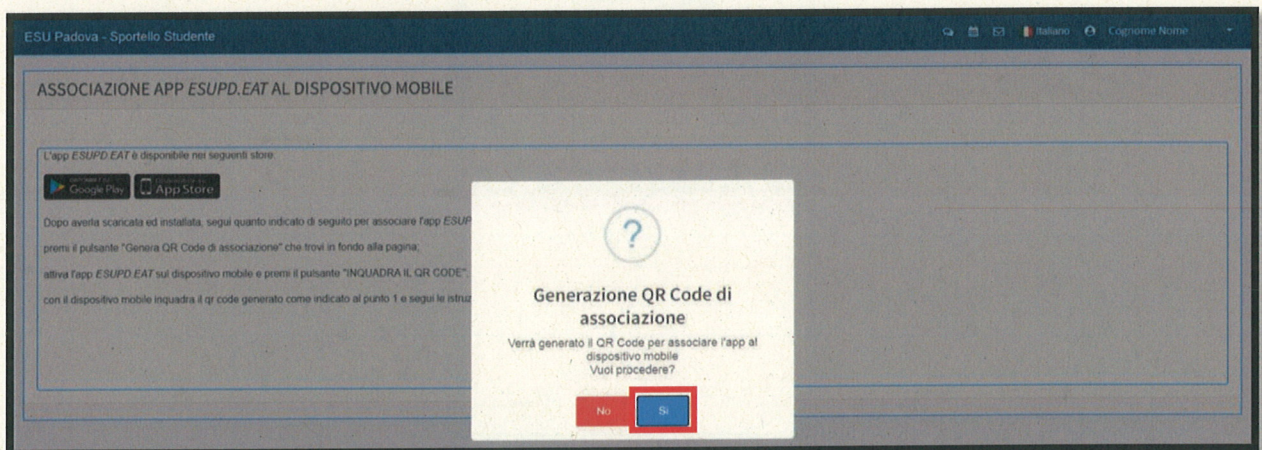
ESU Padova - Sportello Studente

Italiano Cognome Nome

ASSOCIAZIONE APP *ESUPD.EAT* AL DISPOSITIVO MOBILE

L'app *ESUPD.EAT* è disponibile nei seguenti store:

Google Play App Store

Dopo averla scaricata ed installata, segui quanto indicato di seguito per associare l'app *ESUP*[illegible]

premi il pulsante "Genera QR Code di associazione" che trovi in fondo alla pagina;

attiva l'app *ESUPD.EAT* sul dispositivo mobile e premi il pulsante "INQUADRA IL QR CODE",

con il dispositivo mobile inquadra il qr code generato come indicato al punto 1 e segui le istruz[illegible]

?

Generazione QR Code di associazione

Verrà generato il QR Code per associare l'app al dispositivo mobile
Vuoi procedere?

No Si